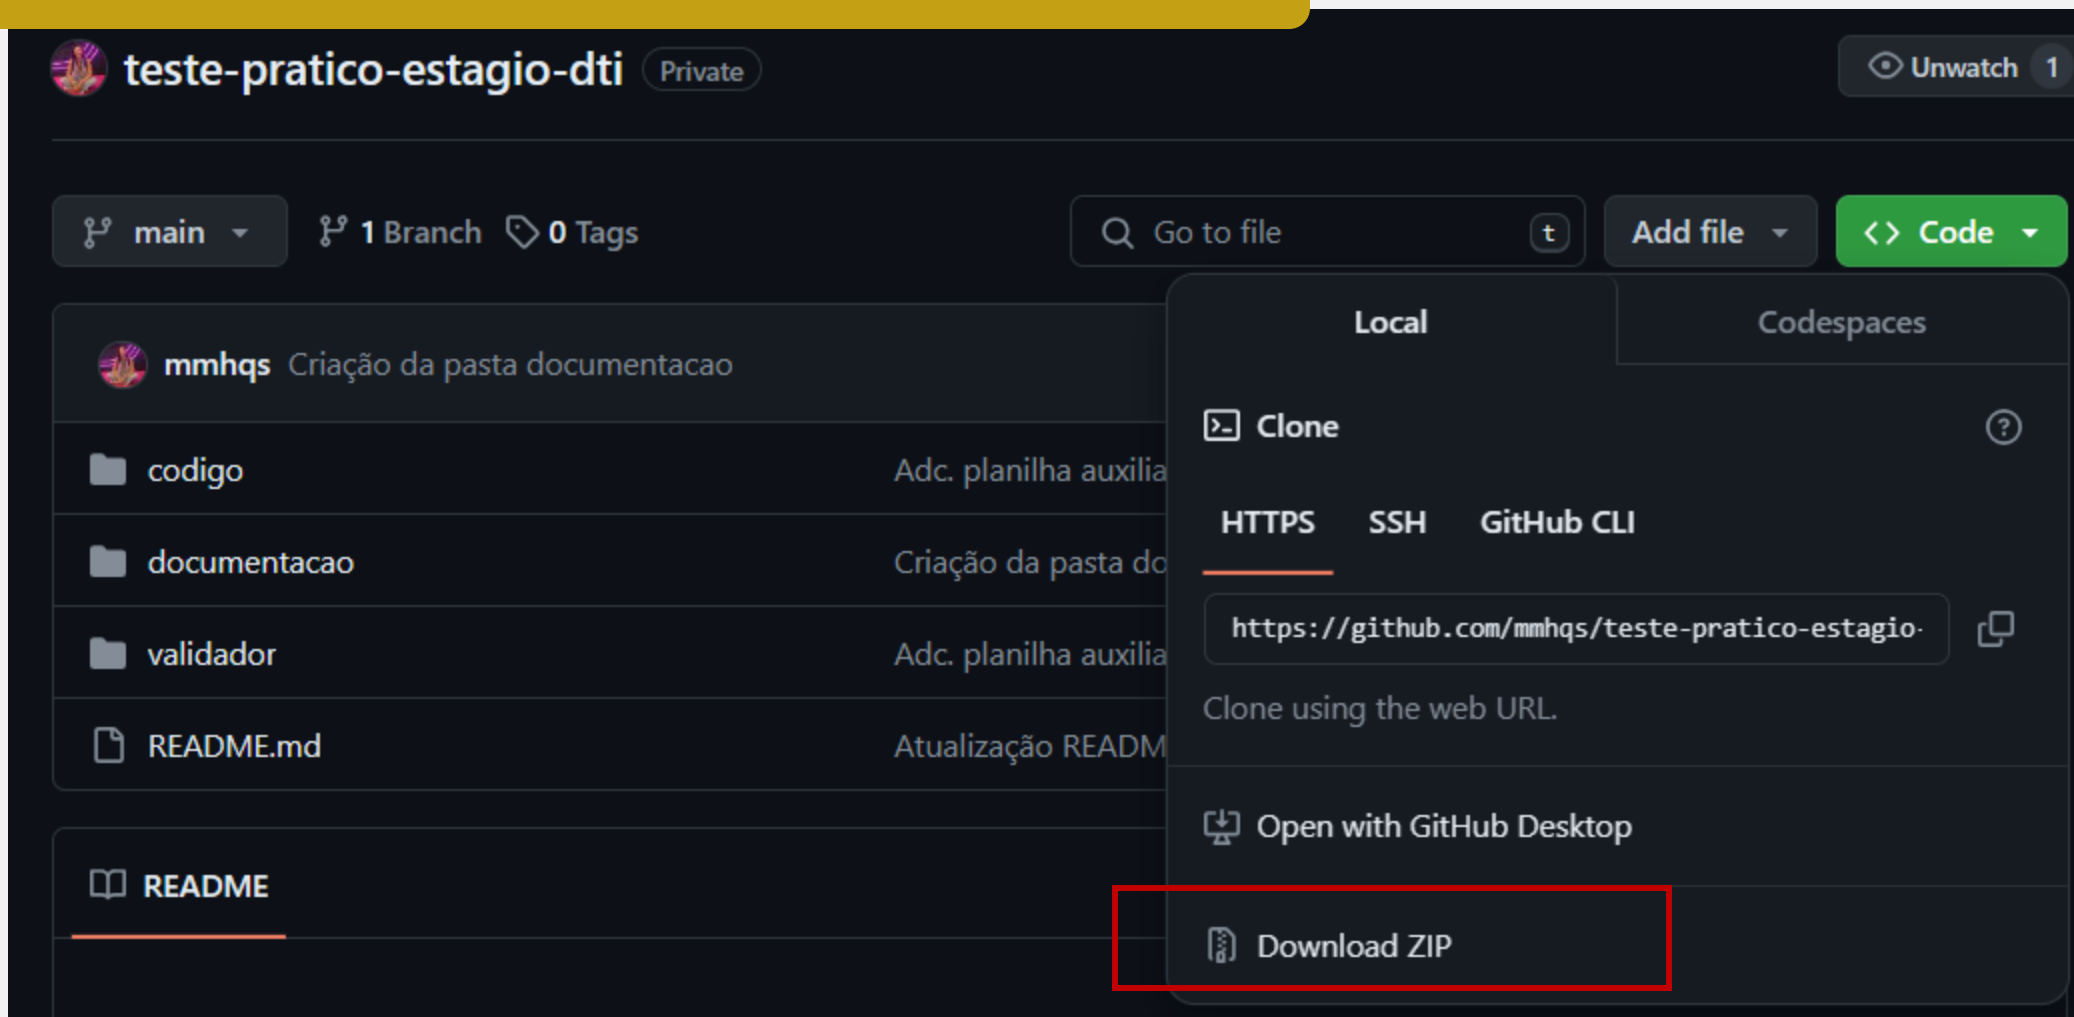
teste-pratico-estagio-dti Private

Unwatch 1

main

1 Branch 0 Tags

Go to file t

Add file

Code

mmhqs Criação da pasta documentacao

codigo Adc. planilha auxilia

documentacao Criação da pasta do

validador Adc. planilha auxilia

README.md Atualização READM

README

Local

Codespaces

Clone

HTTPS SSH GitHub CLI

https://github.com/mmhqs/teste-pratico-estagio-

Clone using the web URL.

Open with GitHub Desktop

Download ZIP